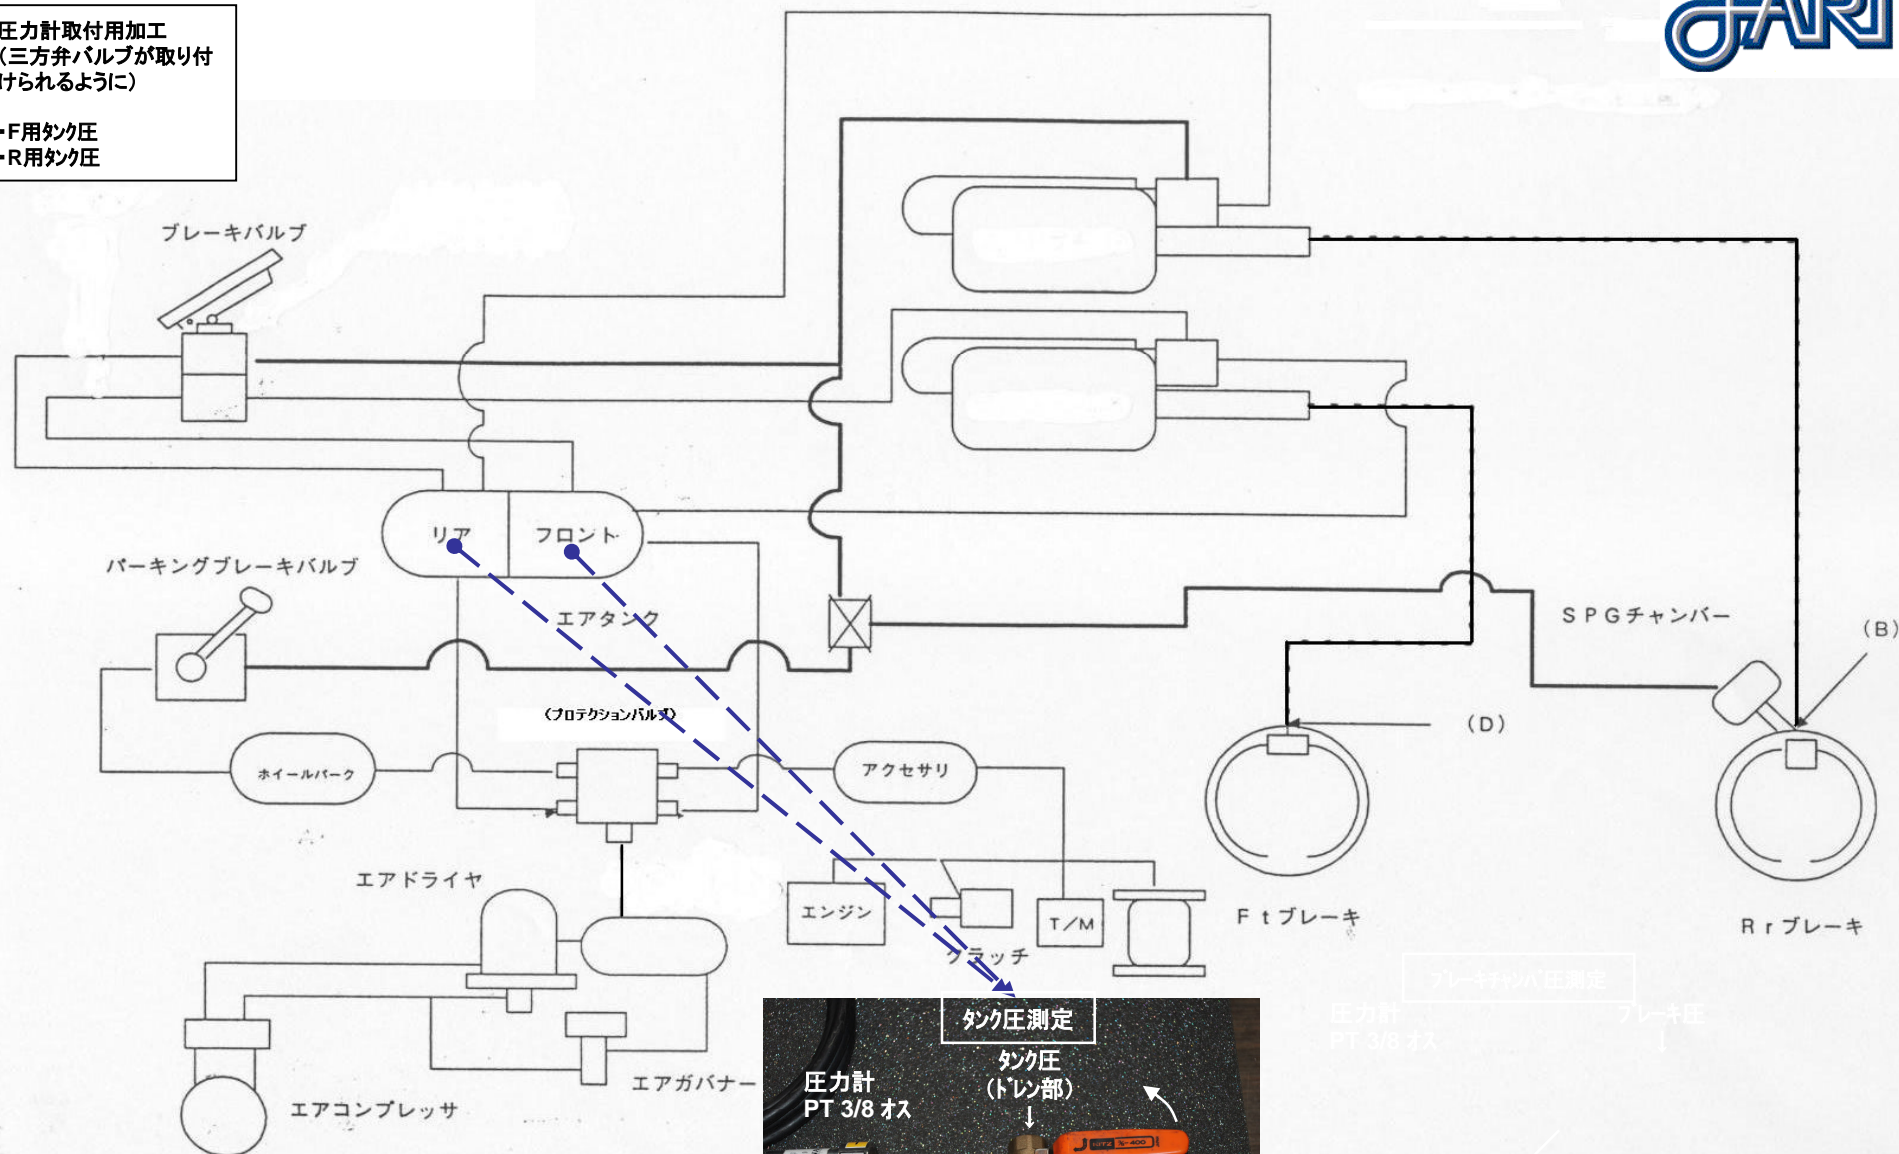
圧力計取付用加工
(三方弁バルブが取り付けられるように)

・F用タンク圧
・R用タンク圧

ブレーキバルブ

パーキングブレーキバルブ

リア
フロント
エアタンク

(プロテクションバルブ)

ホイールパーク
アクセサリ

エアドライヤ

エンジン
T/M
クラッチ

エアガバナー
エアコンプレッサ

SPGチャンバー
(B)
(D)
Ftブレーキ
Rrブレーキ

タンク圧測定
圧力計
PT 3/8 オス
タンク圧
(ドレン部)
↓

ブレーキチャンバ圧測定
圧力計
PT 3/8 オス
ブレーキ圧
↓